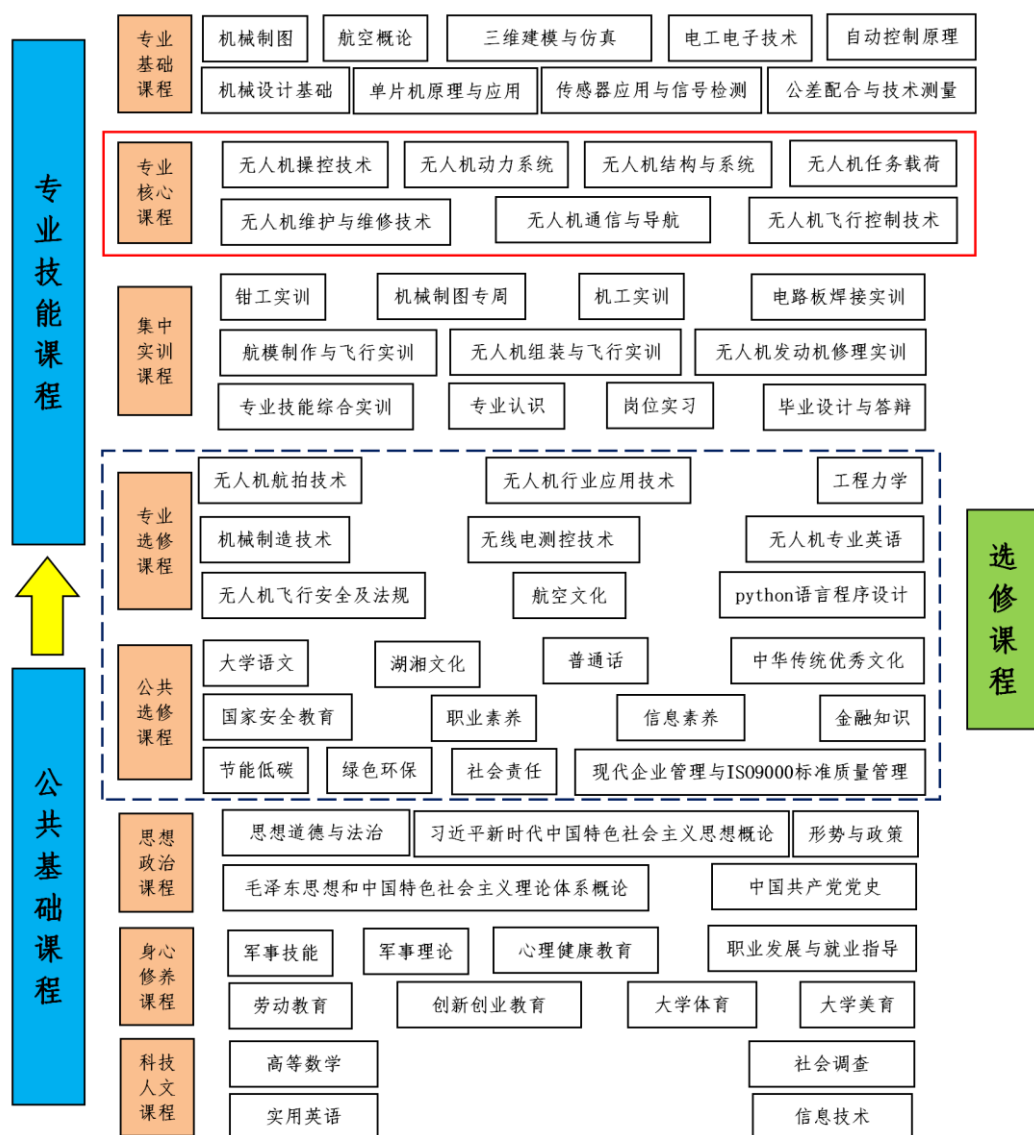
专业技能课程

专业基础课程
机械制图
航空概论
三维建模与仿真
电工电子技术
自动控制原理
机械设计基础
单片机原理与应用
传感器应用与信号检测
公差配合与技术测量

专业核心课程
无人机操控技术
无人机动力系统
无人机结构与系统
无人机任务载荷
无人机维护与维修技术
无人机通信与导航
无人机飞行控制技术

集中实训课程
钳工实训
机械制图专周
机工实训
电路板焊接实训
航模制作与飞行实训
无人机组装与飞行实训
无人机发动机修理实训
专业技能综合实训
专业认识
岗位实习
毕业设计与答辩

专业选修课程
无人机航拍技术
无人机行业应用技术
工程力学
机械制造技术
无线电测控技术
无人机专业英语
无人机飞行安全及法规
航空文化
python语言程序设计

公共选修课程
大学语文
湖湘文化
普通话
中华传统优秀文化
国家安全教育
职业素养
信息素养
金融知识
节能低碳
绿色环保
社会责任
现代企业管理与ISO9000标准质量管理

选修课程

公共基础课程

思想政治课程
思想道德与法治
习近平新时代中国特色社会主义思想概论
形势与政策
毛泽东思想和中国特色社会主义理论体系概论
中国共产党党史

身心修养课程
军事技能
军事理论
心理健康教育
职业发展与就业指导
劳动教育
创新创业教育
大学体育
大学美育

科技人文课程
高等数学
社会调查
实用英语
信息技术